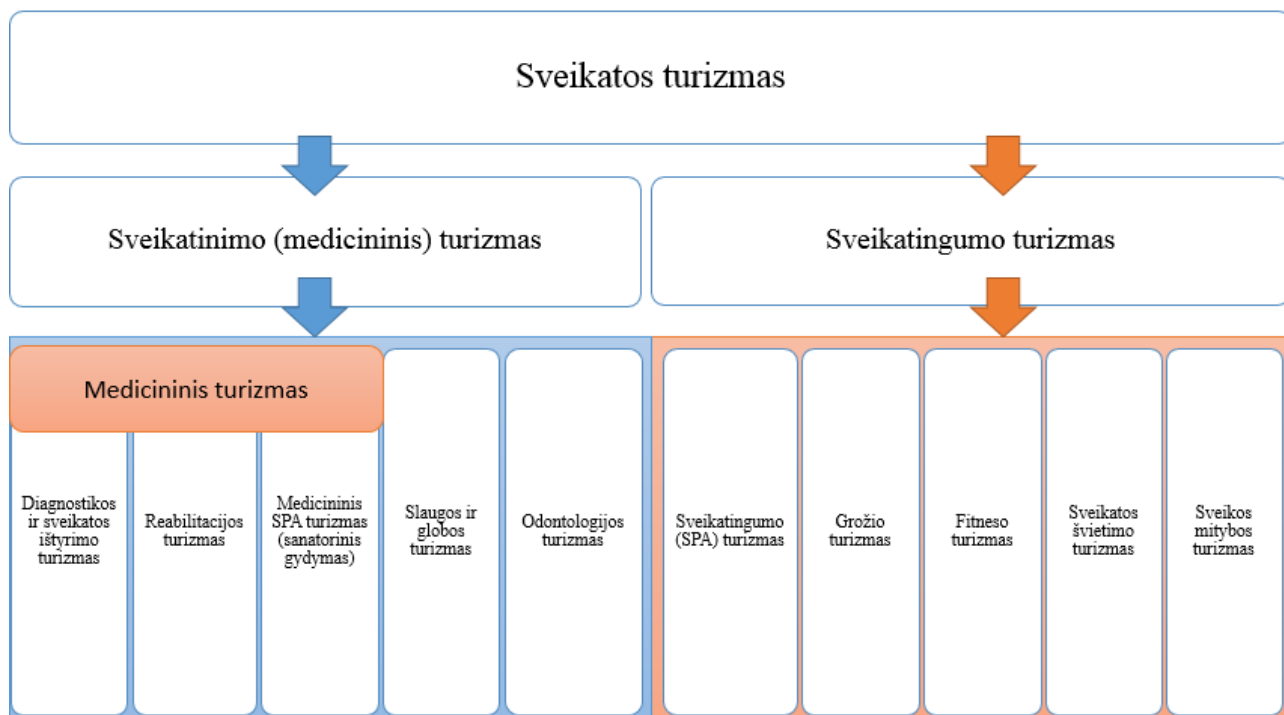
Sveikatos turizmas

Sveikatinimo (medicininis) turizmas

Sveikatingumo turizmas

Medicininis turizmas

Diagnostikos ir sveikatos ištyrimo turizmas

Reabilitacijos turizmas

Medicininis SPA turizmas (sanatorinis gydymas)

Slaugos ir globos turizmas

Odontologijos turizmas

Sveikatingumo (SPA) turizmas

Grožio turizmas

Fitneso turizmas

Sveikatos švietimo turizmas

Sveikos mitybos turizmas